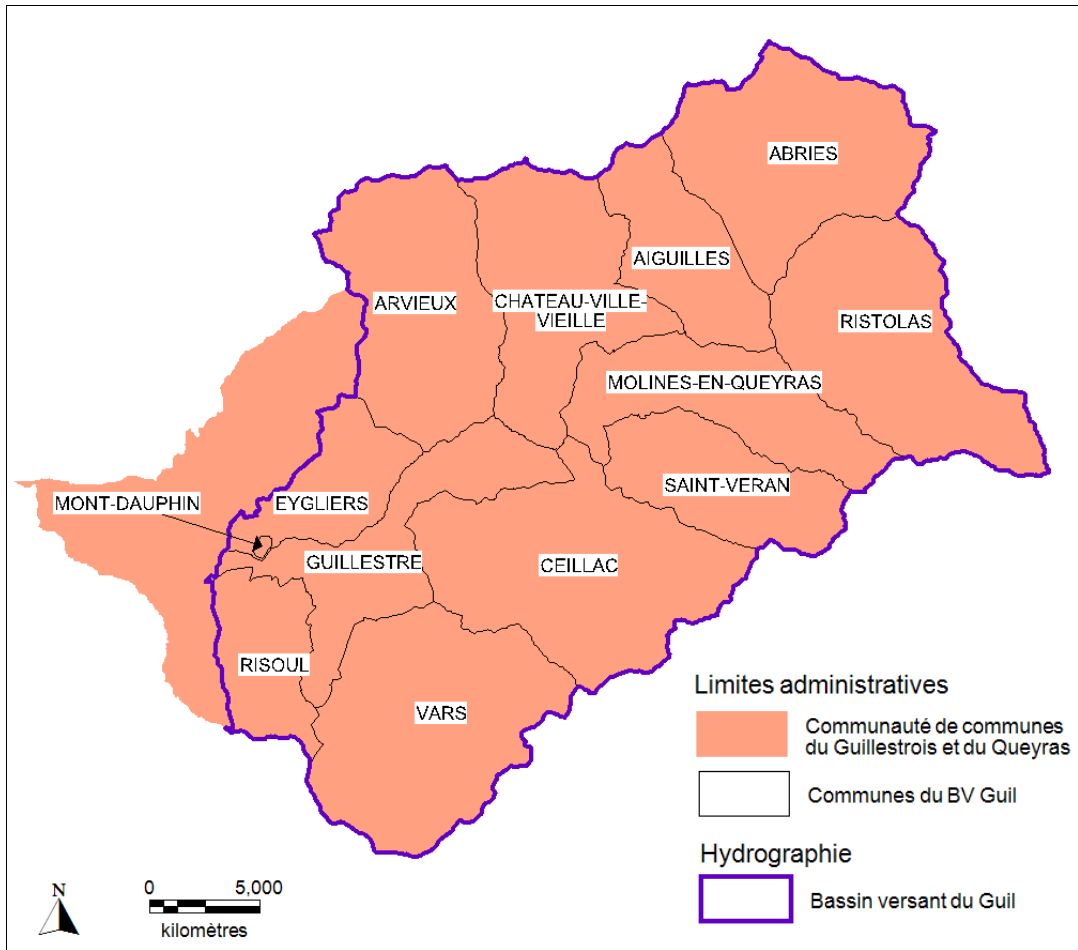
ABRIES

AIGUILLES

ARVIEUX

CHATEAU-VILLE-VIEILLE

RISTOLAS

MOLINES-EN-QUEYRAS

SAINT-VERAN

MONT-DAUPHIN

EYGLIERS

GUILLESTRE

CEILLAC

RISOUL

VARS

Limites administratives

Communauté de communes du Guillestrois et du Queyras

Communes du BV Guil

Hydrographie

Bassin versant du Guil

N

0 5,000

kilomètres